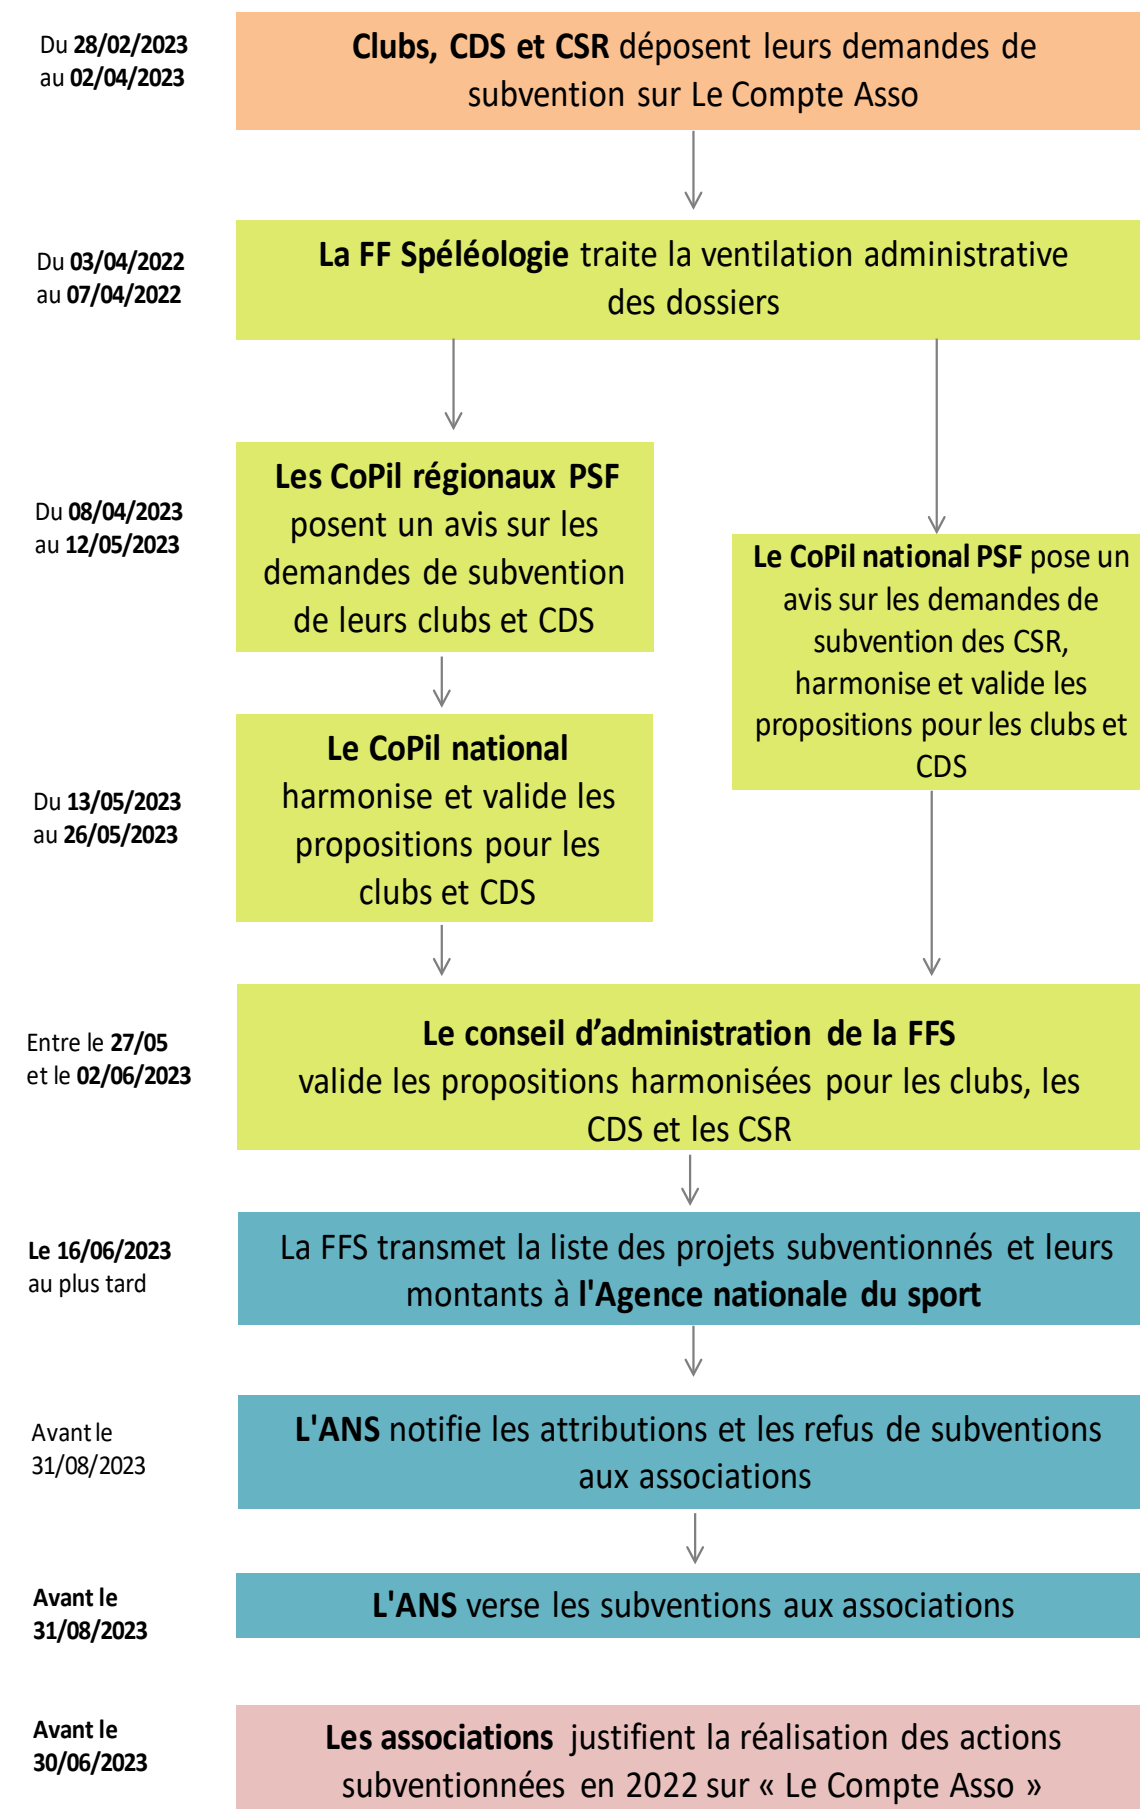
Du 28/02/2023 au 02/04/2023

Clubs, CDS et CSR déposent leurs demandes de subvention sur Le Compte Asso

Du 03/04/2022 au 07/04/2022

La FF Spéléologie traite la ventilation administrative des dossiers

Du 08/04/2023 au 12/05/2023

Les CoPil régionaux PSF posent un avis sur les demandes de subvention de leurs clubs et CDS

Le CoPil national PSF pose un avis sur les demandes de subvention des CSR, harmonise et valide les propositions pour les clubs et CDS

Du 13/05/2023 au 26/05/2023

Le CoPil national harmonise et valide les propositions pour les clubs et CDS

Entre le 27/05 et le 02/06/2023

Le conseil d'administration de la FFS valide les propositions harmonisées pour les clubs, les CDS et les CSR

Le 16/06/2023 au plus tard

La FFS transmet la liste des projets subventionnés et leurs montants à l'Agence nationale du sport

Avant le 31/08/2023

L'ANS notifie les attributions et les refus de subventions aux associations

Avant le 31/08/2023

L'ANS verse les subventions aux associations

Avant le 30/06/2023

Les associations justifient la réalisation des actions subventionnées en 2022 sur « Le Compte Asso »